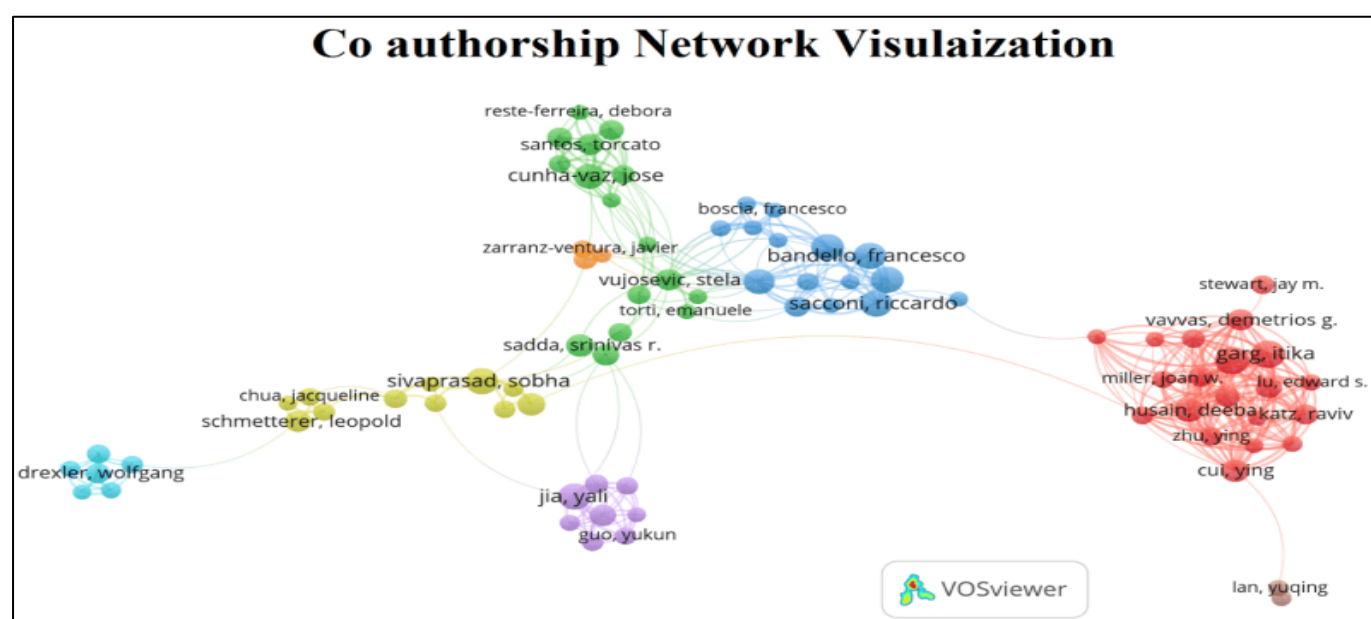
Co authorship Network Visulaization

reste-ferreira, debora
santos, torcato
cunha-vaz, jose
boscia, francesco
zarranz-ventura, javier
bandello, francesco
vujosevic, stela
sacconi, riccardo
torti, emanuele
stewart, jay m.
vavvas, demetrios g.
sadda, srinivas r.
garg, itika
sivaprasad, sobha
miller, joan w.
lu, edward s.
chua, jacqueline
husain, deeba
katz, raviv
schmetterer, leopold
zhu, ying
drexler, wolfgang
cui, ying
jia, yali
guo, yukun
VOSviewer
lan, yuqing